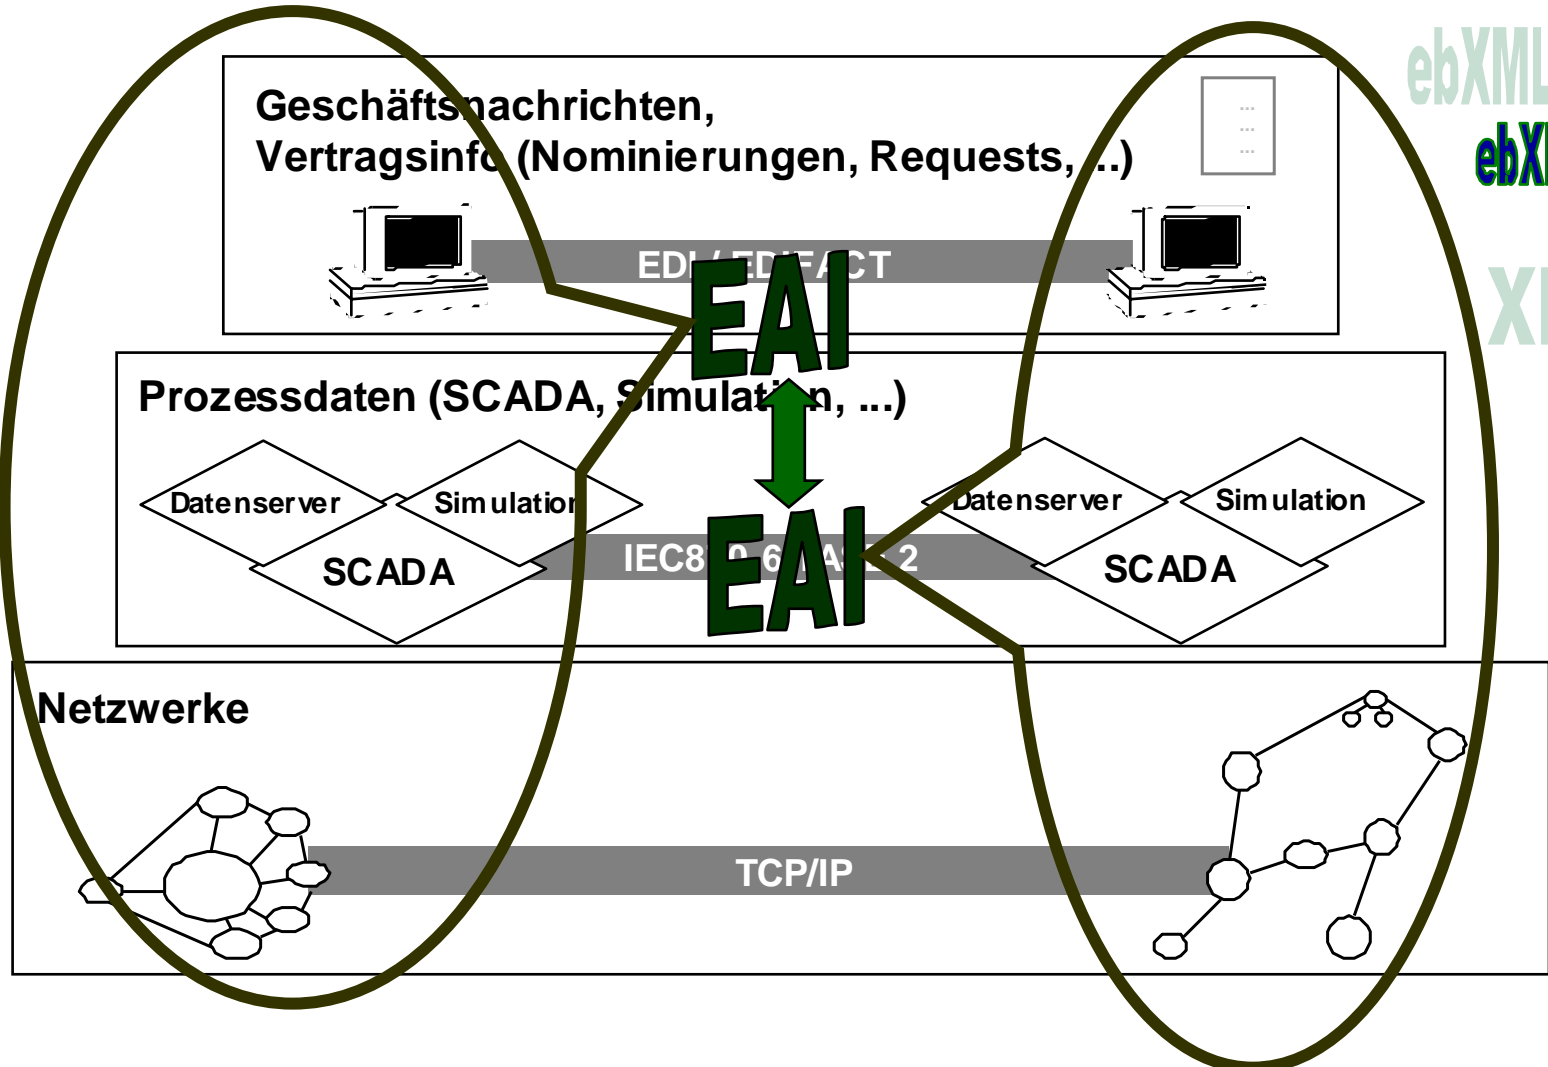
ebXML
ebX
XI

Geschäftsnachrichten,
Vertragsinfo (Nominierungen, Requests, ...)

...
...
...

EDI / EDIFACT

EAI

Prozessdaten (SCADA, Simulation, ...)

Datenserver
Simulation
SCADA

IEC8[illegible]0 6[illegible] 2

EAI

Datenserver
Simulation
SCADA

Netzwerke

TCP/IP